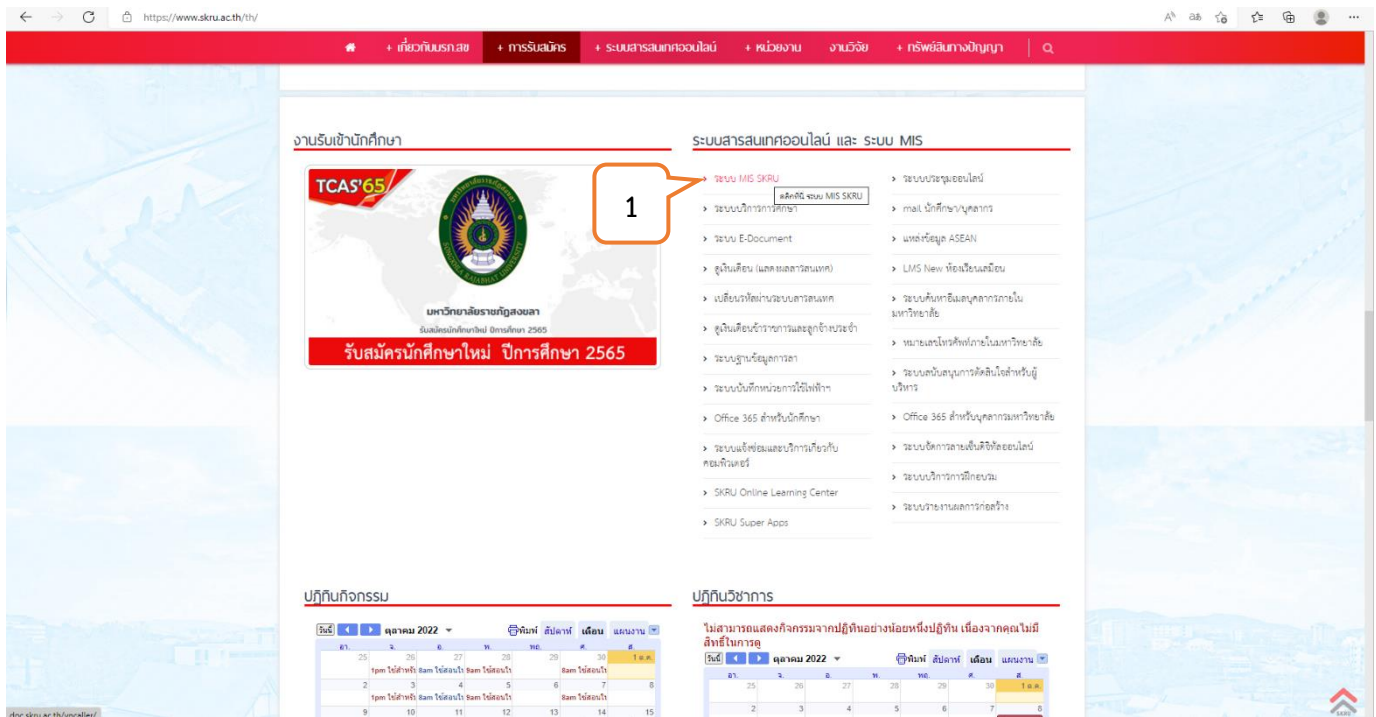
https://www.skru.ac.th/th/

+ เกี่ยวกับมรภ.สข + การรับสมัคร + ระบบสารสนเทศออนไลน์ + หน่วยงาน งานวิจัย + ทรัพย์สินทางปัญญา

งานรับเข้านักศึกษา

TCAS'65

มหาวิทยาลัยราชภัฏสงขลา
รับสมัครนักศึกษาใหม่ ปีการศึกษา 2565
รับสมัครนักศึกษาใหม่ ปีการศึกษา 2565

ระบบสารสนเทศออนไลน์ และ ระบบ MIS

1

> ระบบ MIS SKRU
คลิกที่นี่ ระบบ MIS SKRU
> ระบบบริการการศึกษา
> ระบบ E-Document
> ดูเงินเดือน (แสดงผลสารสนเทศ)
> เปลี่ยนรหัสผ่านระบบสารสนเทศ
> ดูเงินเดือนข้าราชการและลูกจ้างประจำ
> ระบบฐานข้อมูลการลา
> ระบบบันทึกหน่วยการใช้ไฟฟ้า
> Office 365 สำหรับนักศึกษา
> ระบบแจ้งซ่อมและบริการเกี่ยวกับคอมพิวเตอร์
> SKRU Online Learning Center
> SKRU Super Apps
> ระบบประชุมออนไลน์
> mail นักศึกษา/บุคลากร
> แหล่งข้อมูล ASEAN
> LMS New ห้องเรียนเสมือน
> ระบบค้นหาข้อมูลบุคลากรภายในมหาวิทยาลัย
> หมายเลขโทรศัพท์ภายในมหาวิทยาลัย
> ระบบสนับสนุนการตัดสินใจสำหรับผู้บริหาร
> Office 365 สำหรับบุคลากรมหาวิทยาลัย
> ระบบจัดการลายเซ็นดิจิทัลออนไลน์
> ระบบบริการการฝึกอบรม
> ระบบรายงานผลการก่อสร้าง

ปฏิทินกิจกรรม

วันนี้ ตุลาคม 2022 พิมพ์ สัปดาห์ เดือน แผนงาน

| อา. | จ. | อ. | พ. | พฤ. | ศ. | ส. |
|---|---|---|---|---|---|---|
| 25 | 26 | 27 | 28 | 29 | 30 | 1 ต.ค. |
| | 1pm ใช้สำหรั | 8am ใช้สอนใ | 8am ใช้สอนใ | | 8am ใช้สอนใ | |
| 2 | 3 | 4 | 5 | 6 | 7 | 8 |
| | 1pm ใช้สำหรั | 8am ใช้สอนใ | 8am ใช้สอนใ | | 8am ใช้สอนใ | |
| 9 | 10 | 11 | 12 | 13 | 14 | 15 |

ปฏิทินวิชาการ

ไม่สามารถแสดงกิจกรรมจากปฏิทินอย่างน้อยหนึ่งปฏิทิน เนื่องจากคุณไม่มีสิทธิ์ในการดู

วันนี้ ตุลาคม 2022 พิมพ์ สัปดาห์ เดือน แผนงาน

| อา. | จ. | อ. | พ. | พฤ. | ศ. | ส. |
|---|---|---|---|---|---|---|
| 25 | 26 | 27 | 28 | 29 | 30 | 1 ต.ค. |
| 2 | 3 | 4 | 5 | 6 | 7 | 8 |

doc.skru.ac.th/mscaller/